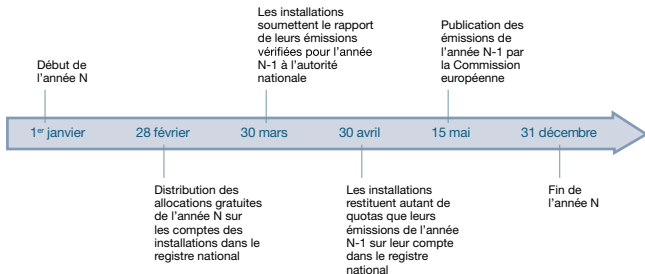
Début de l'année N

Les installations soumettent le rapport de leurs émissions vérifiées pour l'année N-1 à l'autorité nationale

Publication des émissions de l'année N-1 par la Commission européenne

1$^{er}$ janvier

28 février

30 mars

30 avril

15 mai

31 décembre

Distribution des allocations gratuites de l'année N sur les comptes des installations dans le registre national

Les installations restituent autant de quotas que leurs émissions de l'année N-1 sur leur compte dans le registre national

Fin de l'année N